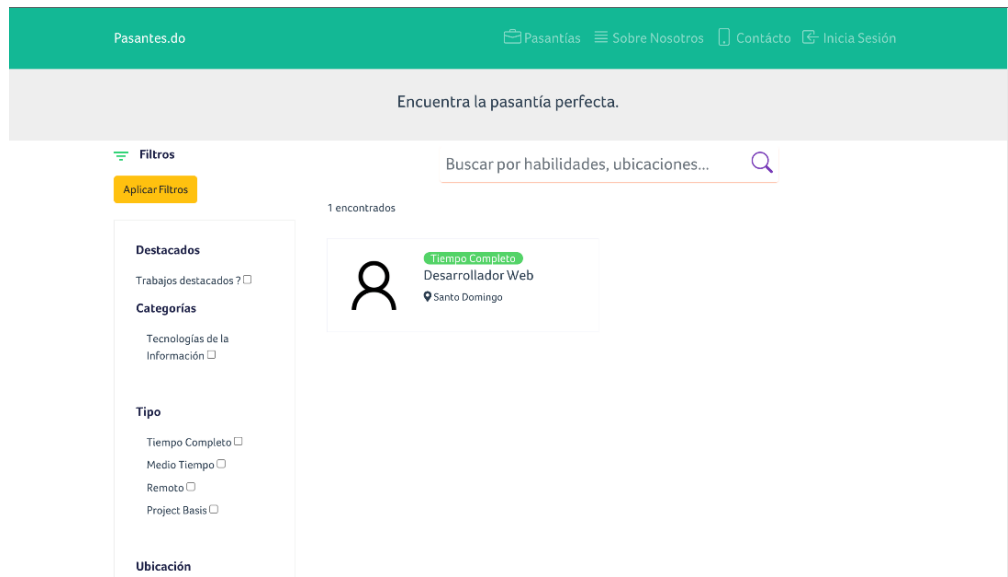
Pasantes.do

Pasantías Sobre Nosotros Contácto Inicia Sesión

Encuentra la pasantía perfecta.

Filtros

Aplicar Filtros

Buscar por habilidades, ubicaciones...

1 encontrados

Destacados

Trabajos destacados ?

Categorías

Tecnologías de la Información

Tipo

Tiempo Completo

Medio Tiempo

Remoto

Project Basis

Ubicación

Tiempo Completo

Desarrollador Web

Santo Domingo